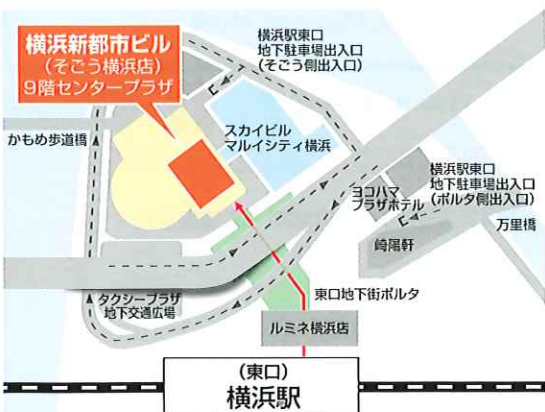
横浜新都市ビル
（そごう横浜店）
9階センタープラザ

横浜駅東口
地下駐車場出入口
（そごう側出入口）

かもめ歩道橋

スカイビル
マルイシティ横浜

横浜駅東口
地下駐車場出入口
（ポルタ側出入口）

ヨコハマ
プラザホテル

万里橋

崎陽軒

タクシープラザ
地下交通広場

東口地下街ポルタ

ルミネ横浜店

（東口）
横浜駅